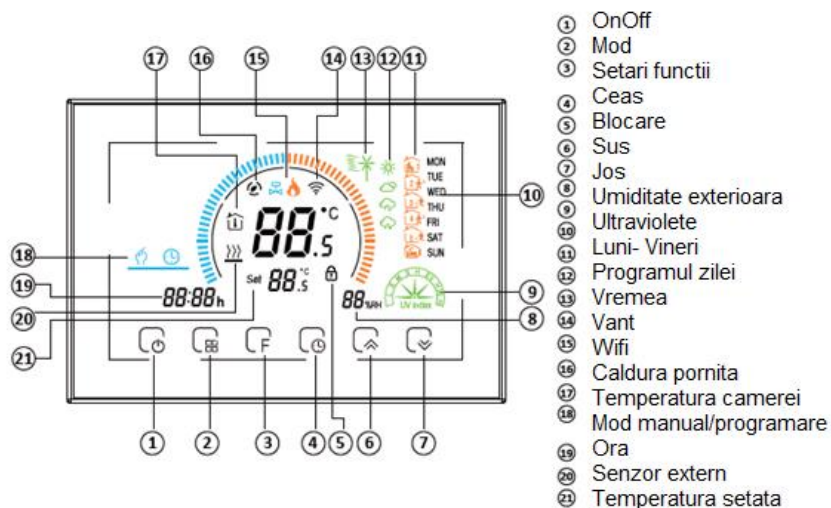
17 16 15 14 13 12 11

MON
TUE
WED
THU
FRI
SAT
SUN

10

88.5 °C

18

19 88:88 h

20 Set 88.5 °C

21

88 %RH

UV index

9

8

1 2 3 4 5 6 7

① OnOff
② Mod
③ Setari functii
④ Ceas
⑤ Blocare
⑥ Sus
⑦ Jos
⑧ Umiditate exterioara
⑨ Ultraviolete
⑩ Luni- Vineri
⑪ Programul zilei
⑫ Vremea
⑬ Vant
⑭ Wifi
⑮ Caldura pornita
⑯ Temperatura camerei
⑰ Mod manual/programare
⑱ Ora
⑲ Senzor extern
⑳ Temperatura setata